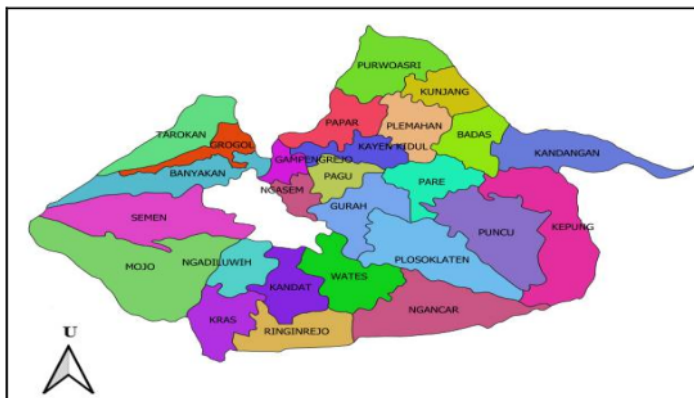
PURWOASRI
KUNJANG
PAPAR
PLEMAHAN
BADAS
TAROKAN
GROGOL
KAYEN KIDUL
KANDANGAN
GAMPENGREJO
BANYAKAN
NGASEM
PAGU
PARE
GURAH
SEMEN
PUNCU
KEPUNG
MOJO
NGADILUWIH
PLOSOKLATEN
WATES
KANDAT
KRAS
NGANCAR
RINGINREJO
U